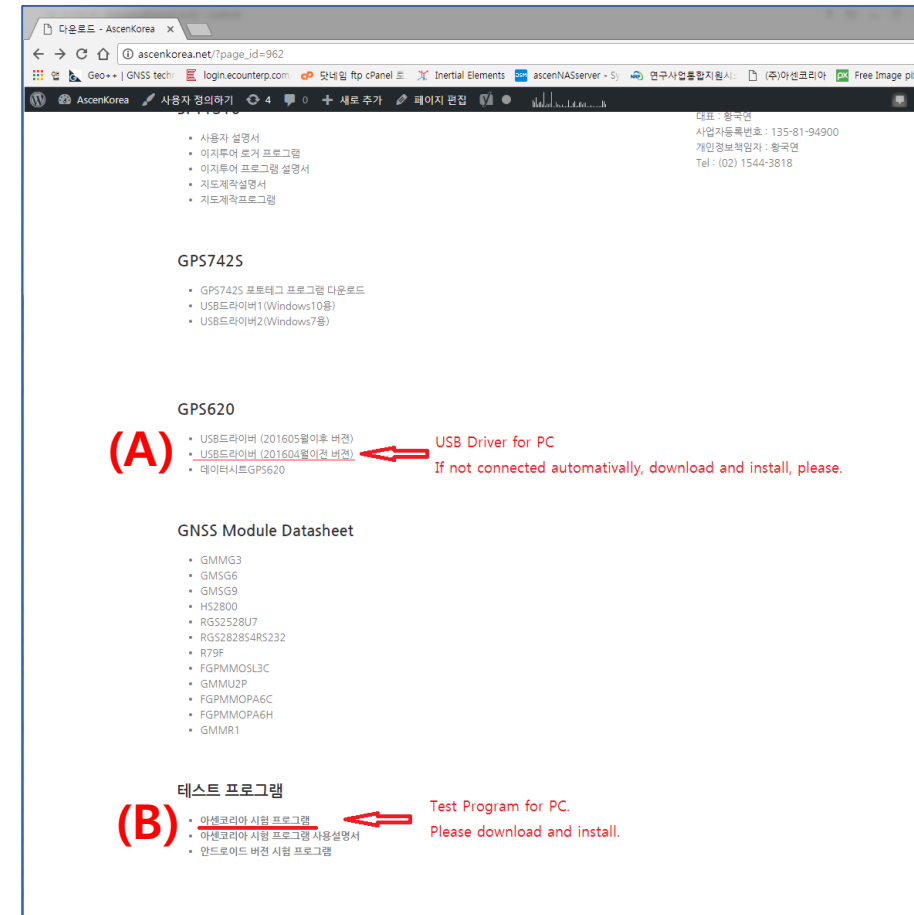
다운로드 - AscenKorea ×

ascenkorea.net/?page_id=962

앱 Geo++ | GNSS techn login.ecounterp.com 닷네임 ftp cPanel 로 Inertial Elements ascenNASserver - Sy 연구사업통합지원시 (주)아센코리아 Free Image pi

AscenKorea 사용자 정의하기 4 0 새로 추가 페이지 편집

대표 : 황국연
사업자등록번호 : 135-81-94900
개인정보책임자 : 황국연
Tel : (02) 1544-3818

• 사용자 설명서
• 이지투어 로거 프로그램
• 이지투어 프로그램 설명서
• 지도제작설명서
• 지도제작프로그램

GPS742S

• GPS742S 프로테그 프로그램 다운로드
• USB드라이버1(Windows10용)
• USB드라이버2(Windows7용)

GPS620

(A)
• USB드라이버 (201605월이후 버전)
• USB드라이버 (201604월이전 버전)
• 데이터시트GPS620

USB Driver for PC
If not connected automatically, download and install, please.

GNSS Module Datasheet

• GMMG3
• GMSG6
• GMSG9
• HS2800
• RGS2528U7
• RGS2828S4RS232
• R79F
• FGPMMOSL3C
• GMMU2P
• FGPMMOPA6C
• FGPMMOPA6H
• GMMR1

테스트 프로그램

(B)
• 아센코리아 시험 프로그램
• 아센코리아 시험 프로그램 사용설명서
• 안드로이드 버전 시험 프로그램

Test Program for PC.
Please download and install.